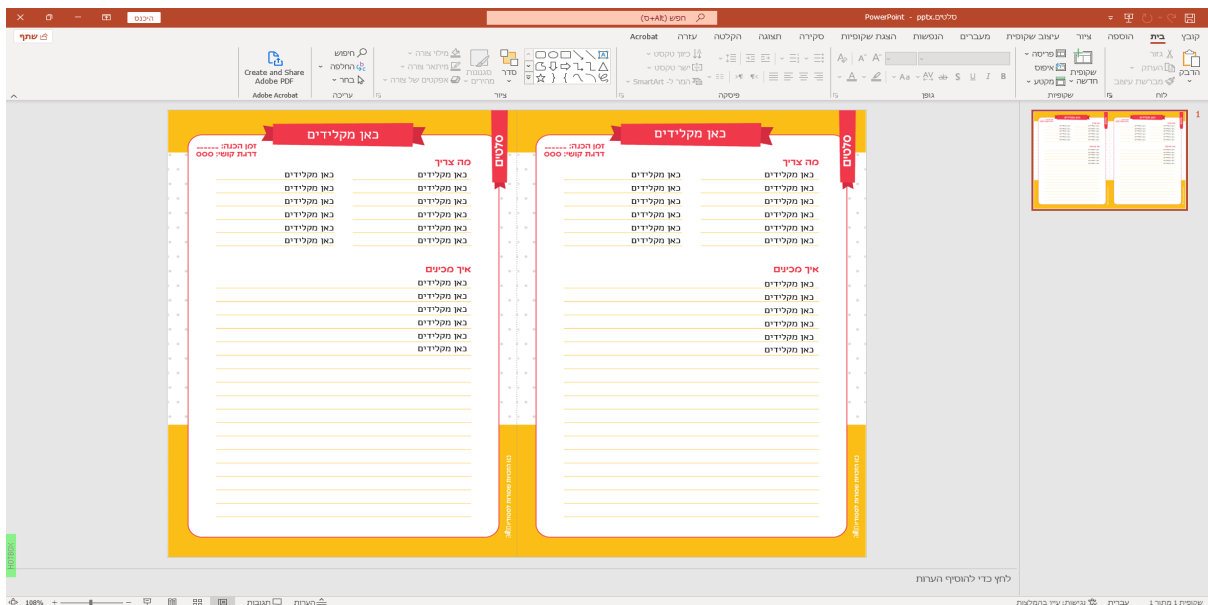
היכנס
חפש (Alt+Q)
PowerPoint - סלטים.pptx
קובץ בית הוספה ציור עיצוב שקופית מעברים הנפשות הצגת שקופיות סקירה תצוגה הקלטה עזרה Acrobat
שתף
הדבק
גזור
העתק
מברשת עיצוב
לוח
שקופית חדשה
פריסה
איפוס
מקטע
שקופיות
גופן
פיסקה
כיוון טקסט
יישור טקסט
המר ל- SmartArt
ציור
סדר
סגנונות מהירים
מילוי צורה
מיתאר צורה
אפקטים של צורה
חיפוש
החלפה
בחר
עריכה
Create and Share Adobe PDF
Adobe Acrobat

כאן מקלידים
סלטים
זמן הכנה: ......
דרגת קושי: ooo
מה צריך
כאן מקלידים
כאן מקלידים
כאן מקלידים
כאן מקלידים
כאן מקלידים
כאן מקלידים
כאן מקלידים
כאן מקלידים
כאן מקלידים
כאן מקלידים
כאן מקלידים
כאן מקלידים
איך מכינים
כאן מקלידים
כאן מקלידים
כאן מקלידים
כאן מקלידים
כאן מקלידים
כאן מקלידים

כאן מקלידים
סלטים
זמן הכנה: ......
דרגת קושי: ooo
מה צריך
כאן מקלידים
כאן מקלידים
כאן מקלידים
כאן מקלידים
כאן מקלידים
כאן מקלידים
כאן מקלידים
כאן מקלידים
כאן מקלידים
כאן מקלידים
כאן מקלידים
כאן מקלידים
איך מכינים
כאן מקלידים
כאן מקלידים
כאן מקלידים
כאן מקלידים
כאן מקלידים
כאן מקלידים

לחץ כדי להוסיף הערות
HOTSPOT
שקופית 1 מתוך 1
עברית
נגישות: עיין בהמלצות
הערות
תגובות
108%